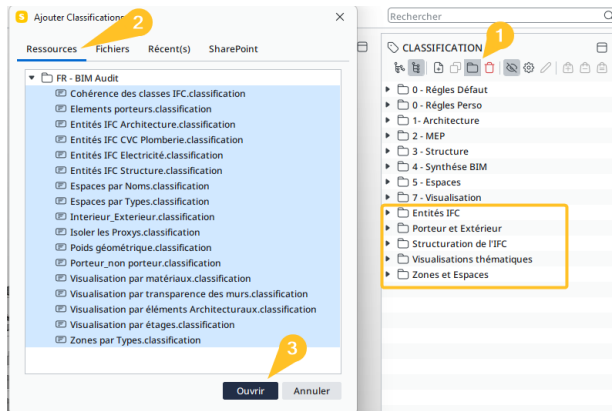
Ajouter Classifications 2

Ressources Fichiers Récent(s) SharePoint

FR - BIM Audit
Cohérence des classes IFC.classification
Elements porteurs.classification
Entités IFC Architecture.classification
Entités IFC CVC Plomberie.classification
Entités IFC Electricité.classification
Entités IFC Structure.classification
Espaces par Noms.classification
Espaces par Types.classification
Interieur_Exterieur.classification
Isoler les Proxys.classification
Poids géométrique.classification
Porteur_non porteur.classification
Visualisation par matériaux.classification
Visualisation par transparence des murs.classification
Visualisation par éléments Architecturaux.classification
Visualisation par étages.classification
Zones par Types.classification

3
Ouvrir Annuler

Rechercher

CLASSIFICATION 1

0 - Règles Défaut
0 - Règles Perso
1- Architecture
2 - MEP
3 - Structure
4 - Synthèse BIM
5 - Espaces
7 - Visualisation
Entités IFC
Porteur et Extérieur
Structuration de l'IFC
Visualisations thématiques
Zones et Espaces